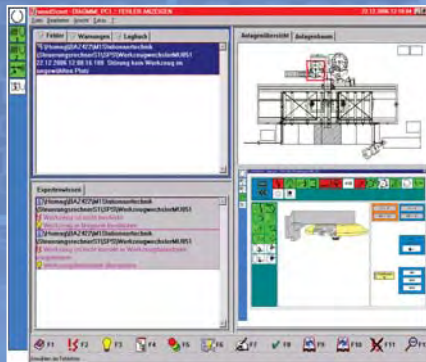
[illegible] - DIAGMM - PC1 - FEHLER ANZEIGEN 22.12.2006 12:08:08 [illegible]

Datei Bearbeiten Ansicht Extras ?

Fehler | Warnungen | Logbuch

\\Homag\BAZ\427\M1\Stationsartechnik\Umsetzungsrechner\ST\SPS\WerkzeugwechslerMU951
22.12.2006 12:08:16.188 Störung kein Werkzeug im ausgewählten Platz

Anlagenübersicht | Anlagenbaum

Expertenwissen

\\Homag\BAZ\427\M1\Stationsartechnik\Umsetzungsrechner\ST\SPS\WerkzeugwechslerMU951
Werkzeug einlegen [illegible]
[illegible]
\\Homag\BAZ\427\M1\Stationsartechnik\Umsetzungsrechner\ST\SPS\WerkzeugwechslerMU951
Werkzeug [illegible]
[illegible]

F1 F2 F3 F4 F5 F6 F7 F8 F9 F10 F11 F12

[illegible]